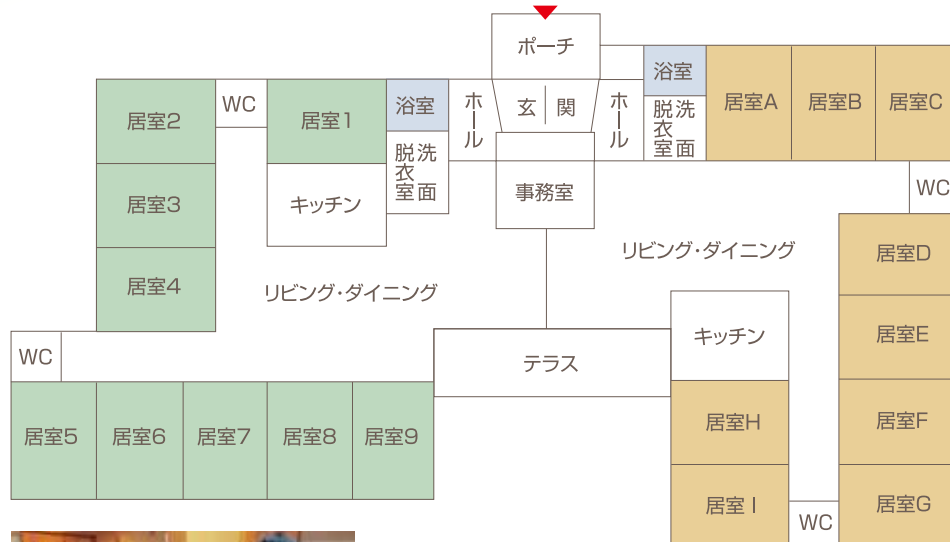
ポーチ

居室2
WC
居室1
浴室
脱洗衣室面
ホール
玄関
ホール
浴室
脱洗衣室面
居室A
居室B
居室C
居室3
キッチン
事務室
WC
居室4
リビング・ダイニング
リビング・ダイニング
居室D
WC
キッチン
居室E
テラス
居室5
居室6
居室7
居室8
居室9
居室H
居室F
居室 I
WC
居室G